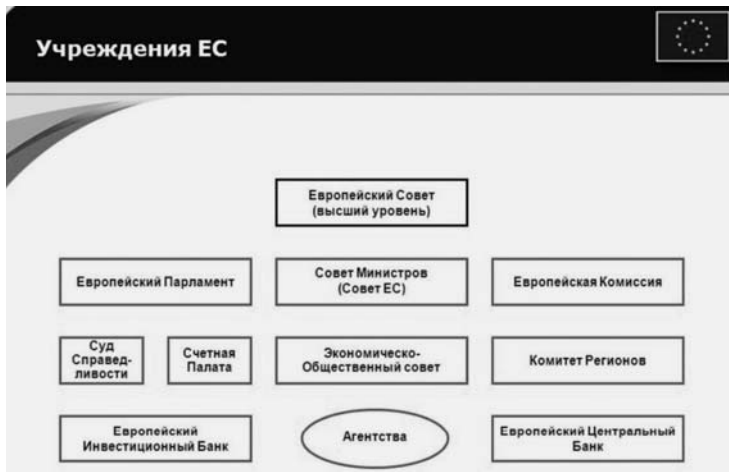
Учреждения ЕС

Европейский Совет (высший уровень)

Европейский Парламент

Совет Министров (Совет ЕС)

Европейская Комиссия

Суд Справедливости

Счетная Палата

Экономическо-Общественный совет

Комитет Регионов

Европейский Инвестиционный Банк

Агентства

Европейский Центральный Банк